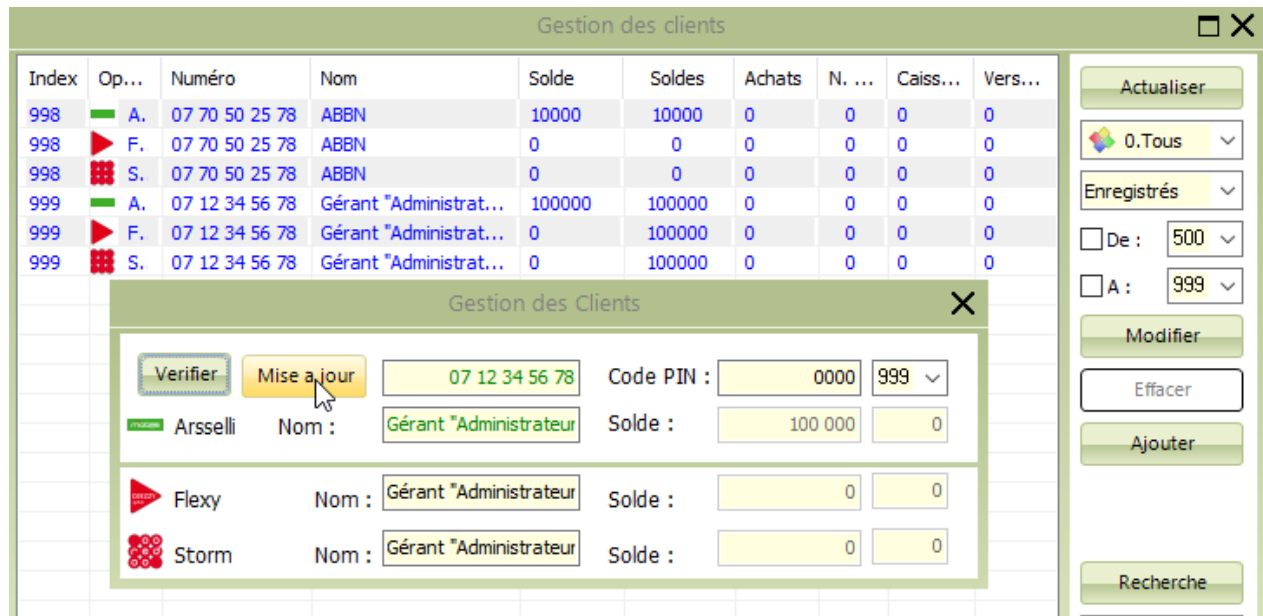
Gestion des clients

| Index | Op… | Numéro | Nom | Solde | Soldes | Achats | N. … | Caiss… | Vers… |
|---|---|---|---|---|---|---|---|---|---|
| 998 | A. | 07 70 50 25 78 | ABBN | 10000 | 10000 | 0 | 0 | 0 | 0 |
| 998 | F. | 07 70 50 25 78 | ABBN | 0 | 0 | 0 | 0 | 0 | 0 |
| 998 | S. | 07 70 50 25 78 | ABBN | 0 | 0 | 0 | 0 | 0 | 0 |
| 999 | A. | 07 12 34 56 78 | Gérant "Administrat… | 100000 | 100000 | 0 | 0 | 0 | 0 |
| 999 | F. | 07 12 34 56 78 | Gérant "Administrat… | 0 | 100000 | 0 | 0 | 0 | 0 |
| 999 | S. | 07 12 34 56 78 | Gérant "Administrat… | 0 | 100000 | 0 | 0 | 0 | 0 |

Actualiser
0.Tous
Enregistrés
De : 500
A : 999
Modifier
Effacer
Ajouter
Recherche

Gestion des Clients

Verifier
Mise a jour
07 12 34 56 78
Code PIN : 0000 999
mobilis Arsselli Nom : Gérant "Administrateur
Solde : 100 000 0

Flexy Nom : Gérant "Administrateur
Solde : 0 0

Storm Nom : Gérant "Administrateur
Solde : 0 0